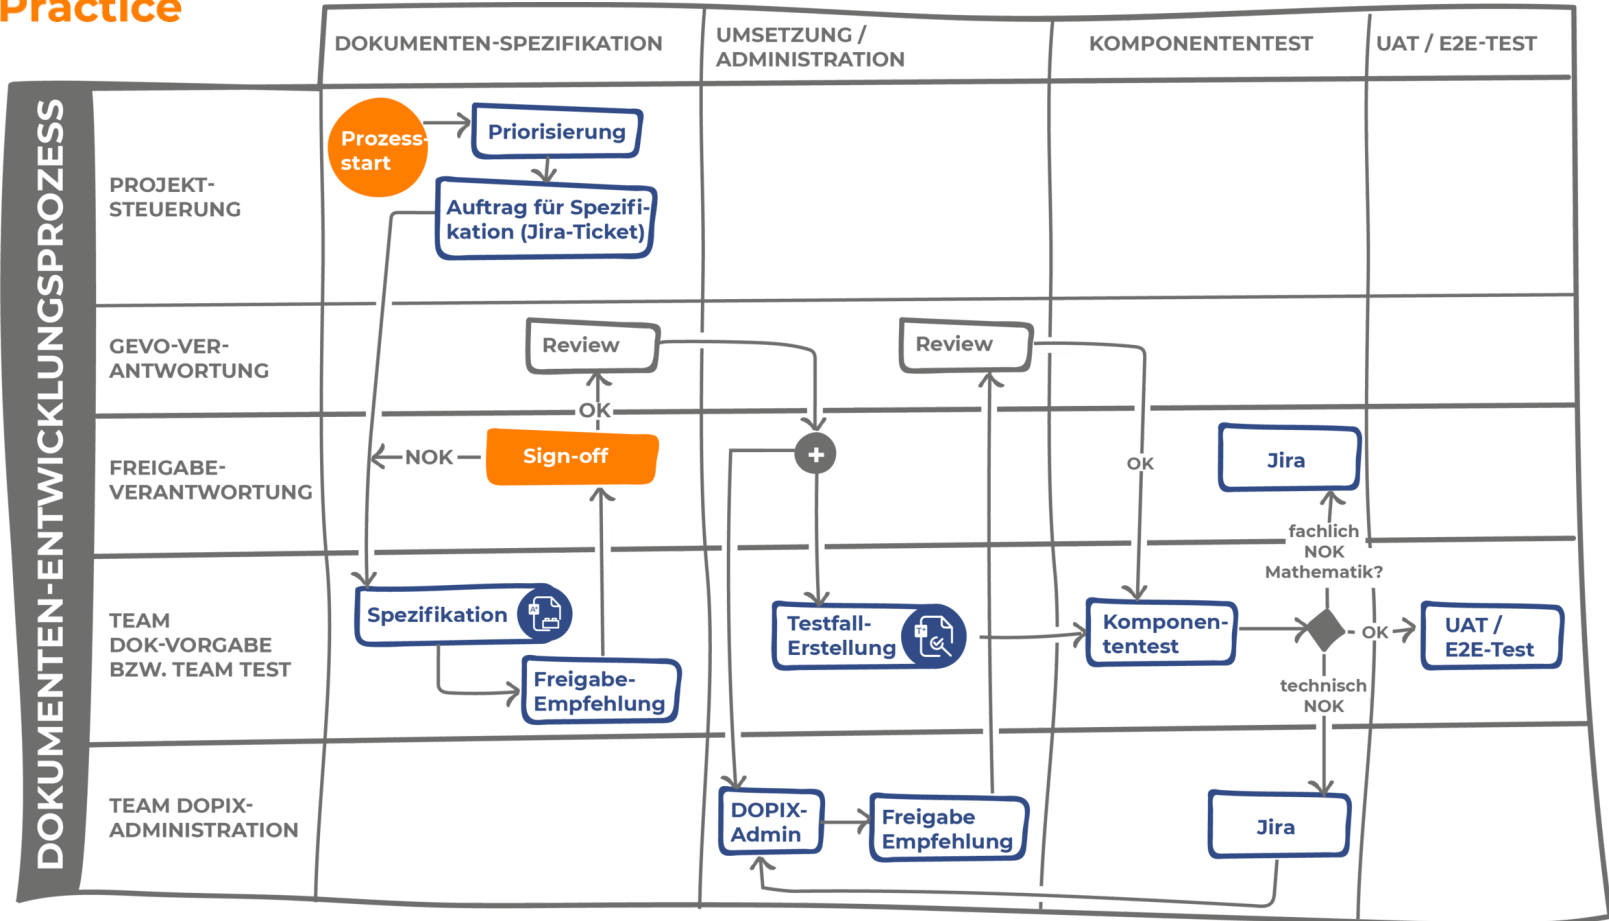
Practice

DOKUMENTEN-ENTWICKLUNGSPROZESS

DOKUMENTEN-SPEZIFIKATION

UMSETZUNG / ADMINISTRATION

KOMPONENTENTEST

UAT / E2E-TEST

PROJEKT-STEUERUNG

Prozess-start

Priorisierung

Auftrag für Spezifikation (Jira-Ticket)

GEVO-VERANTWORTUNG

Review

Review

FREIGABE-VERANTWORTUNG

NOK

OK

Sign-off

OK

Jira

fachlich NOK Mathematik?

TEAM DOK-VORGABE BZW. TEAM TEST

Spezifikation

Freigabe-Empfehlung

Testfall-Erstellung

Komponen-tentest

OK

UAT / E2E-Test

technisch NOK

TEAM DOPIX-ADMINISTRATION

DOPIX-Admin

Freigabe Empfehlung

Jira